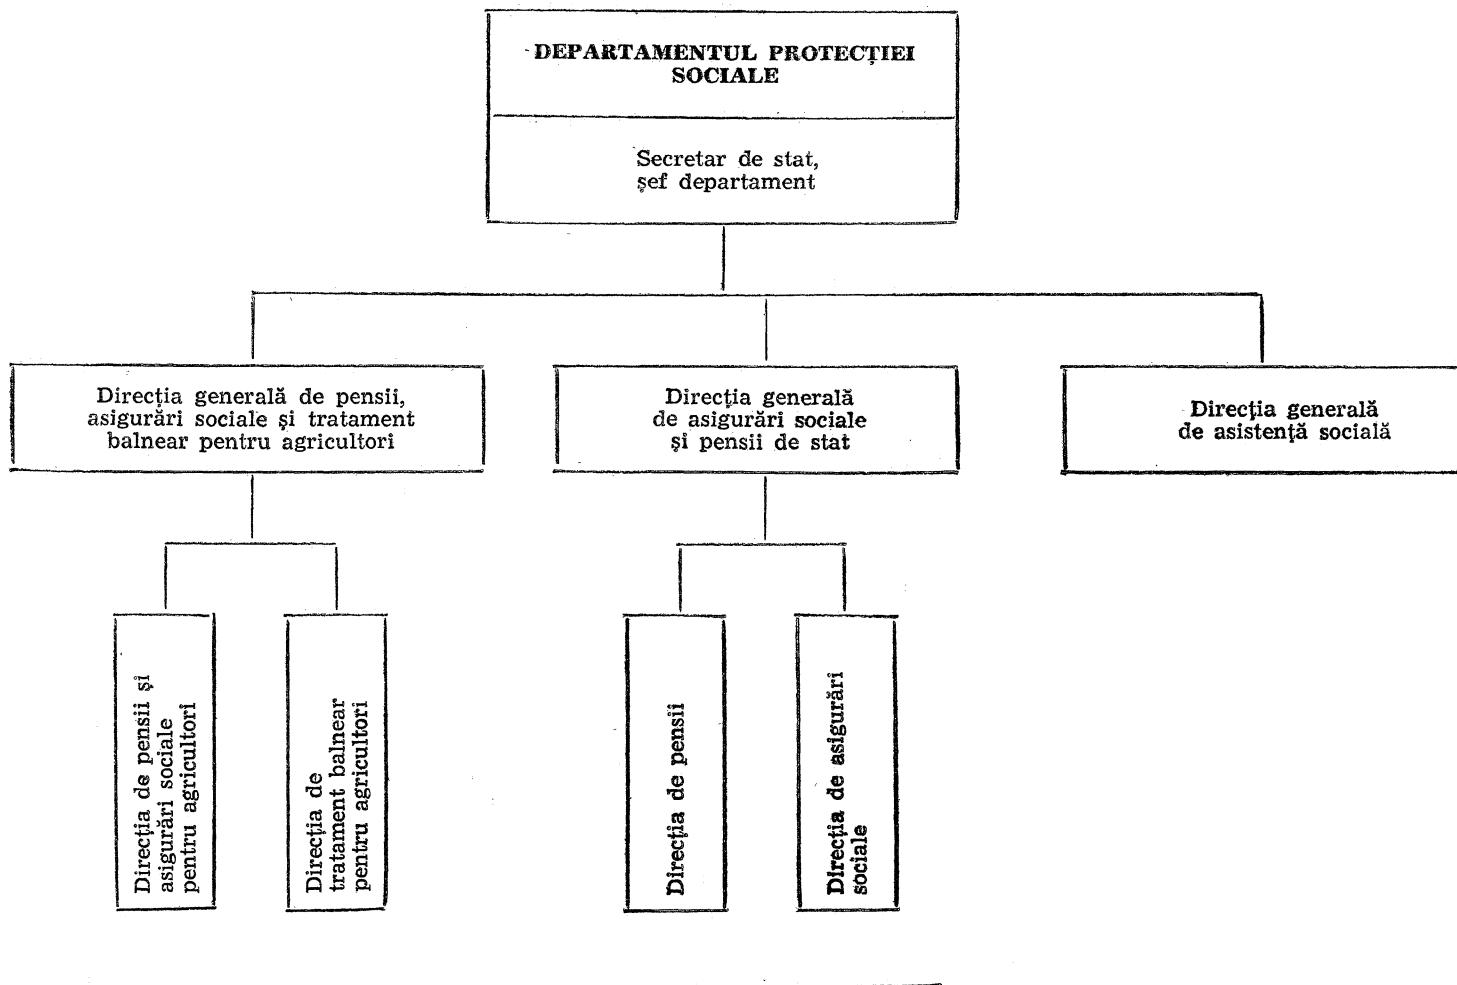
DEPARTAMENTUL PROTECȚIEI SOCIALE

Secretar de stat, șef departament

Direcția generală de pensii, asigurări sociale și tratament balnear pentru agricultori

Direcția generală de asigurări sociale și pensii de stat

Direcția generală de asistență socială

Direcția de pensii și asigurări sociale pentru agricultori

Direcția de tratament balnear pentru agricultori

Direcția de pensii

Direcția de asigurări sociale